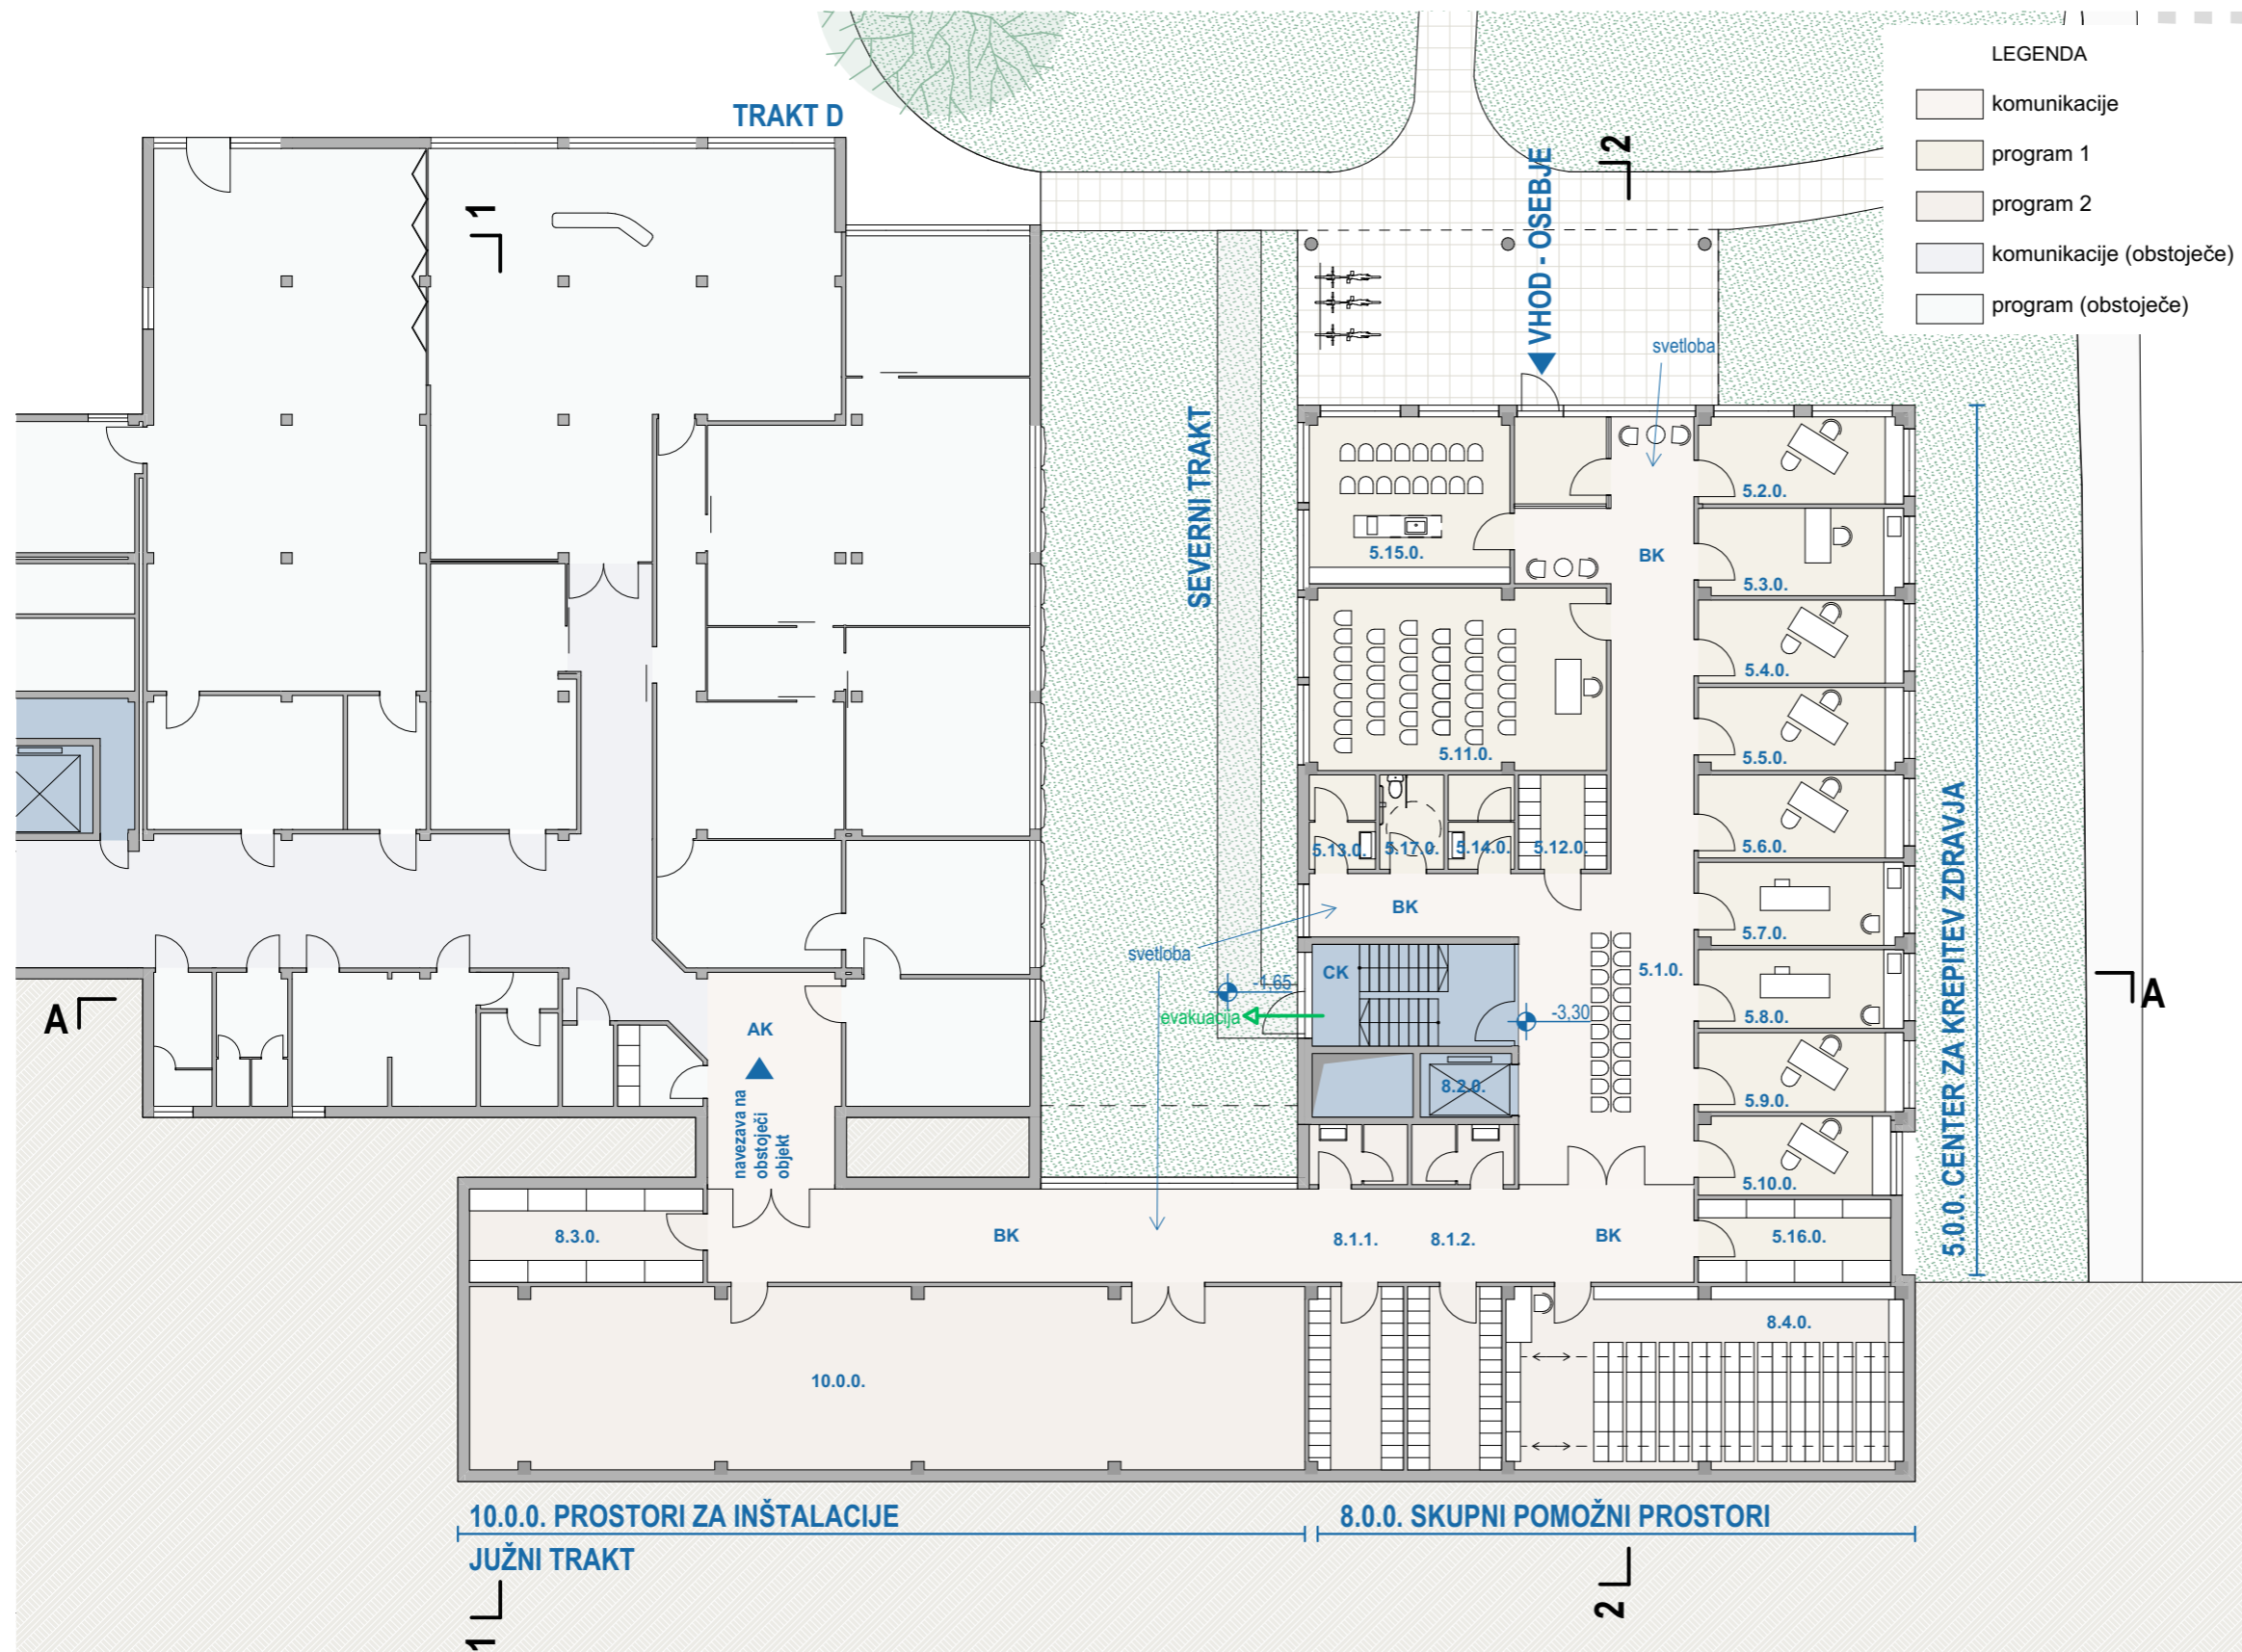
LEGENDA
komunikacije
program 1
program 2
komunikacije (obstoječe)
program (obstoječe)

TRAKT D
1
2
VHOD - OSEBJE
svetloba
SEVERNI TRAKT
5.15.0.
BK
5.2.0.
5.3.0.
5.4.0.
5.5.0.
5.6.0.
5.7.0.
5.8.0.
5.9.0.
5.10.0.
5.11.0.
5.13.0.
5.17.0.
5.14.0.
5.12.0.
BK
svetloba
CK
-1.65
-3.30
evakuacija
5.1.0.
8.2.0.
5.0.0. CENTER ZA KREPITEV ZDRAVJA
A
A
AK
navezava na obstoječi objekt
8.3.0.
BK
8.1.1.
8.1.2.
BK
5.16.0.
8.4.0.
10.0.0.
10.0.0. PROSTORI ZA INŠTALACIJE
8.0.0. SKUPNI POMOŽNI PROSTORI
JUŽNI TRAKT
1
2